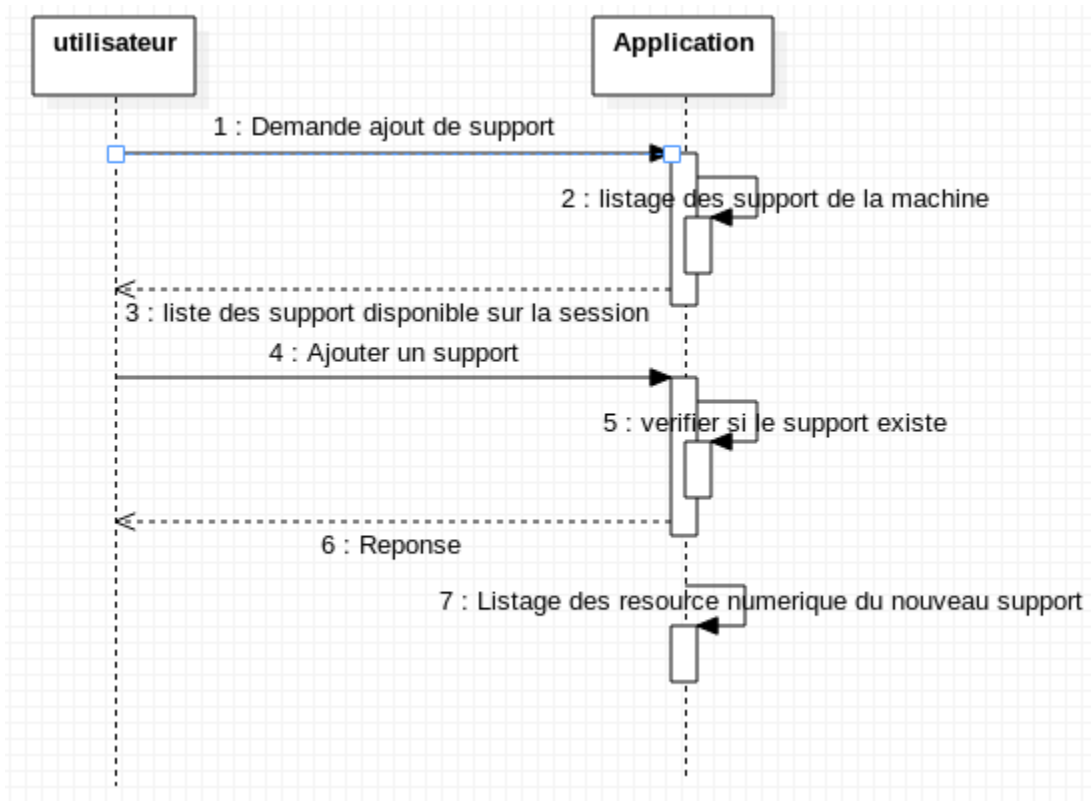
utilisateur

Application

1 : Demande ajout de support

2 : listage des support de la machine

3 : liste des support disponible sur la session

4 : Ajouter un support

5 : verifier si le support existe

6 : Reponse

7 : Listage des resource numerique du nouveau support